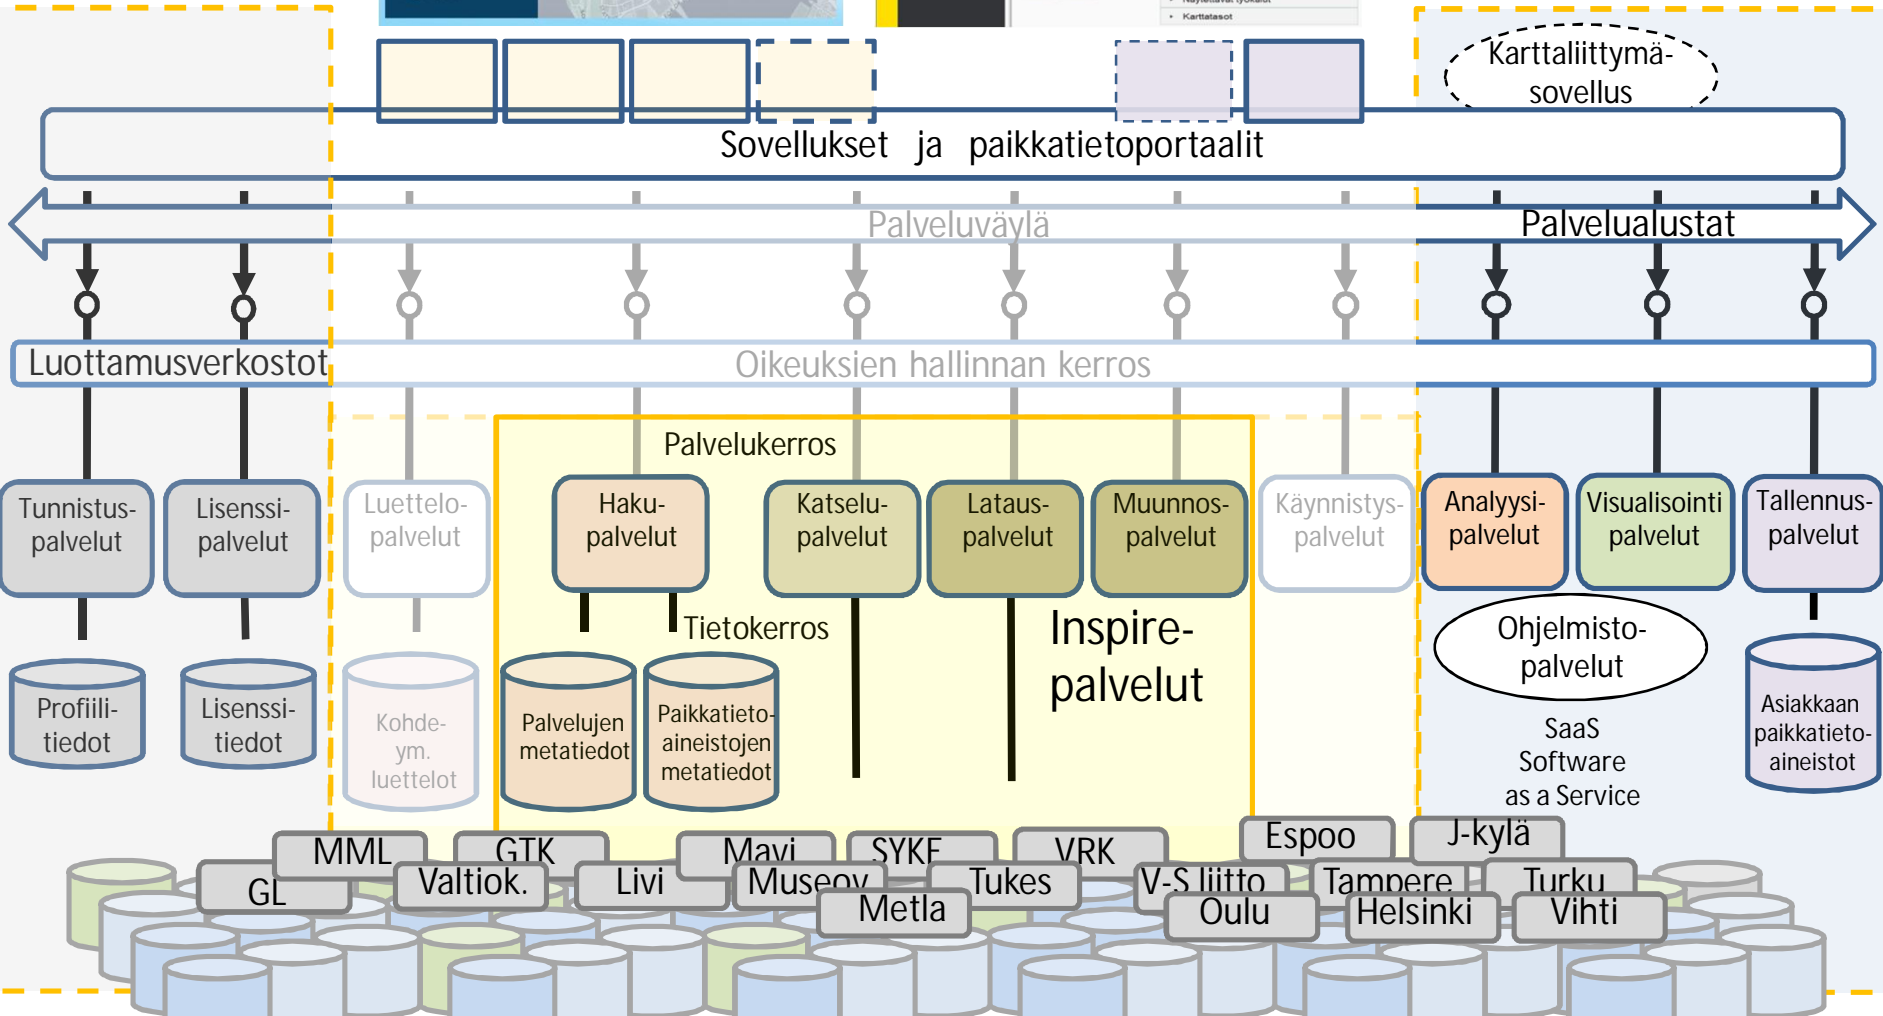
Karttaliittymä-sovellus

Sovellukset ja paikkatietoportaalit

Palveluväylä

Palvelualustat

Luottamusverkostot

Oikeuksien hallinnan kerros

Palvelukerros

Tunnistus-palvelut

Lisenssi-palvelut

Luettelo-palvelut

Haku-palvelut

Katselu-palvelut

Lataus-palvelut

Muunnos-palvelut

Käynnistys-palvelut

Analyysi-palvelut

Visualisointi palvelut

Tallennus-palvelut

Tietokerros

Inspire-palvelut

Ohjelmisto-palvelut

SaaS Software as a Service

Profiili-tiedot

Lisenssi-tiedot

Kohde-ym. luettelot

Palvelujen metatiedot

Paikkatieto-aineistojen metatiedot

Asiakkaan paikkatieto-aineistot

MML GTK Mavi SYKE VRK Espoo J-kylä

GL Valtiok. Livi Museov. Tukes V-S liitto Tampere Turku

Metla Oulu Helsinki Vihti